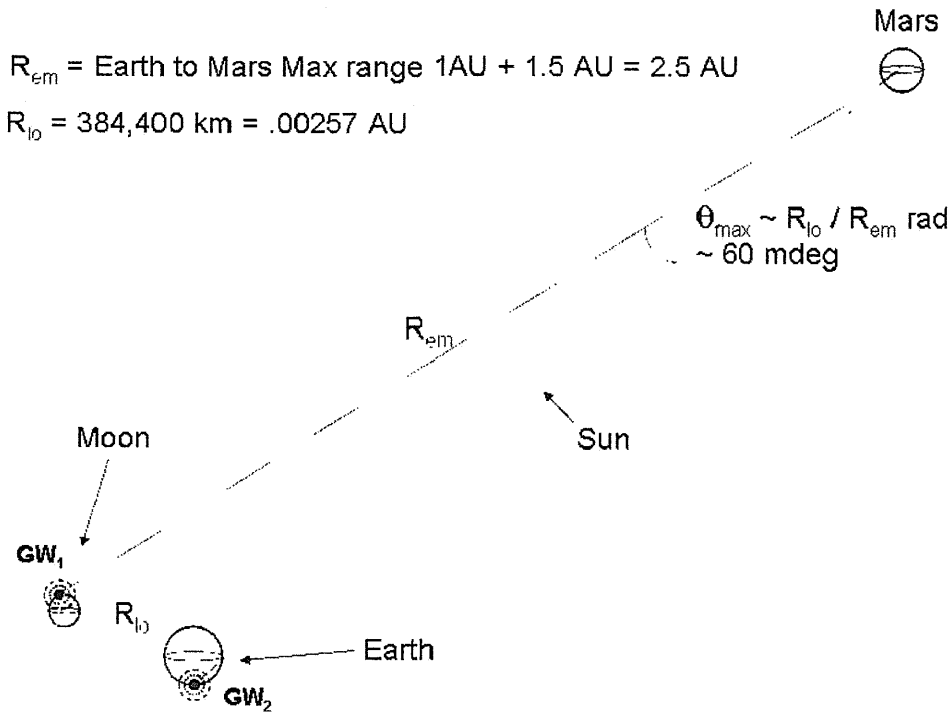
Mars

$R_{em}$ = Earth to Mars Max range 1AU + 1.5 AU = 2.5 AU

$R_{lo}$ = 384,400 km = .00257 AU

$\theta_{max} \sim R_{lo} / R_{em}$ rad
~ 60 mdeg

$R_{em}$

Sun

Moon

$GW_1$

$R_{lo}$

Earth

$GW_2$